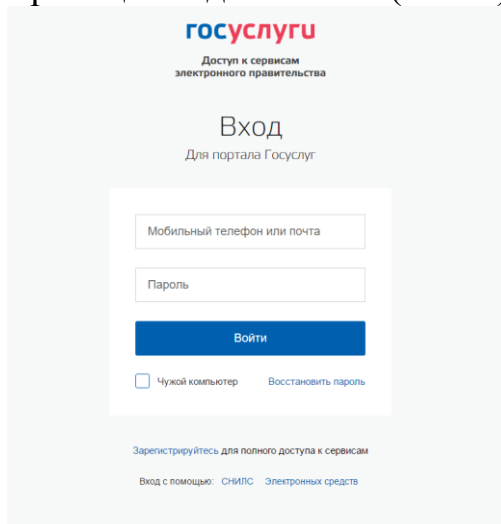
госуслуги
Доступ к сервисам электронного правительства

Вход
Для портала Госуслуг

Мобильный телефон или почта

Пароль

Войти

Чужой компьютер Восстановить пароль

Зарегистрируйтесь для полного доступа к сервисам

Вход с помощью: СНИЛС Электронных средств